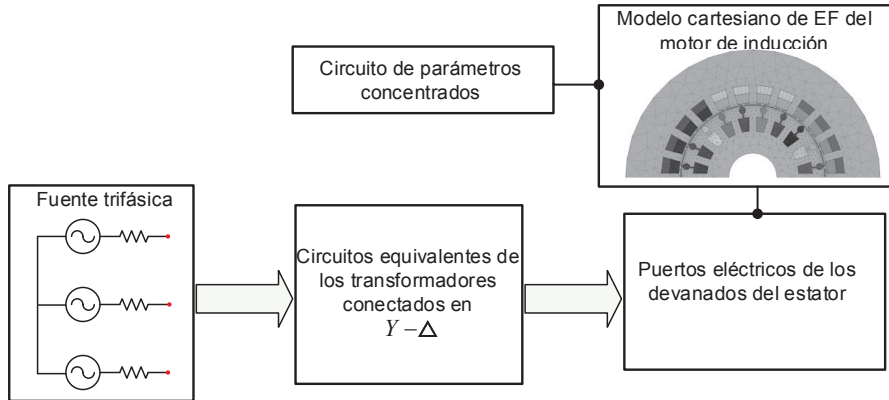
Modelo cartesiano de EF del motor de inducción

Circuito de parámetros concentrados

Fuente trifásica

Circuitos equivalentes de los transformadores conectados en $Y-\Delta$

Puertos eléctricos de los devanados del estator